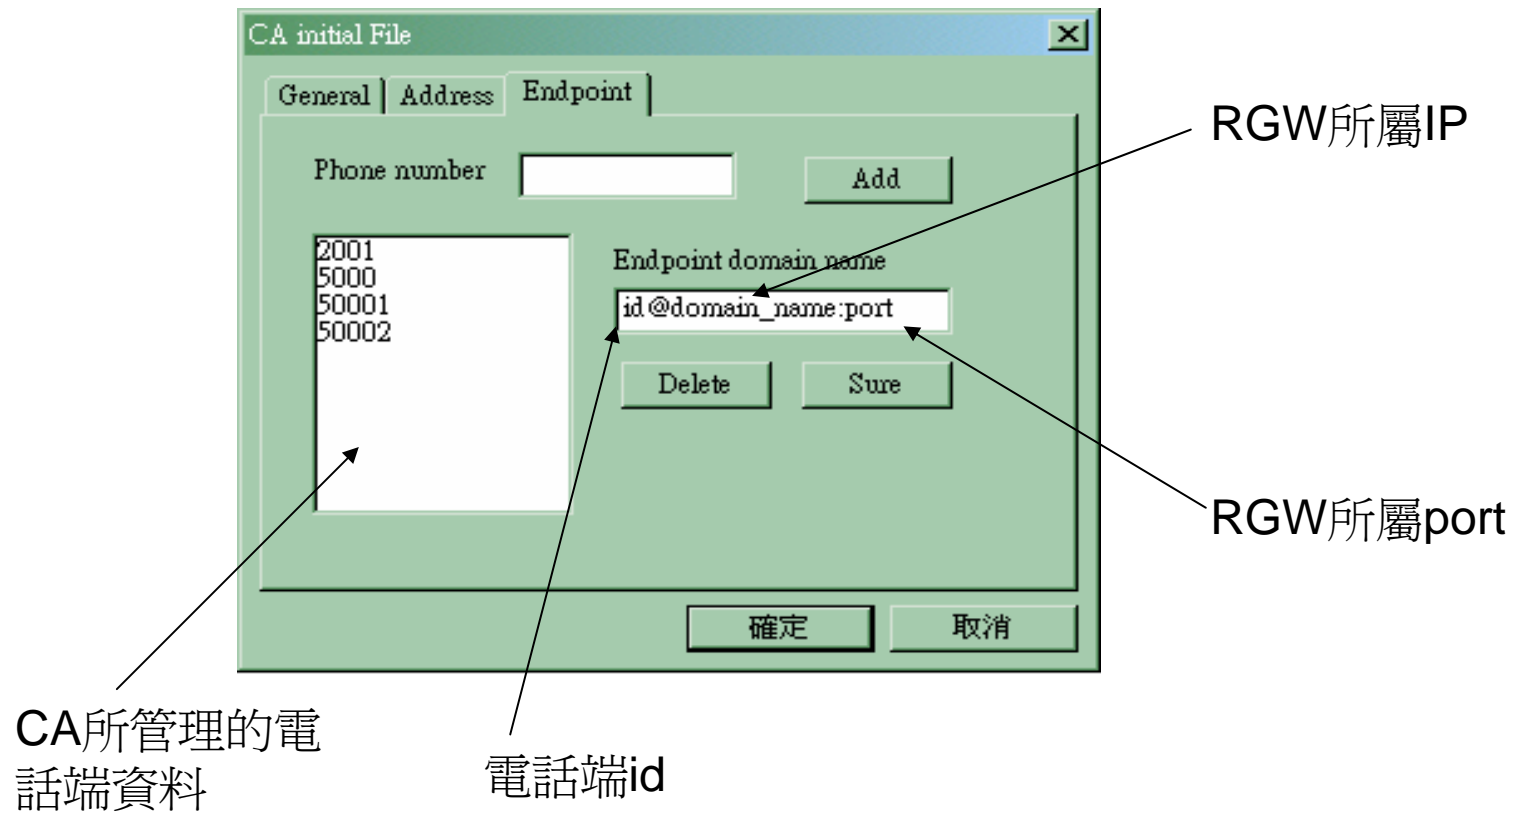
CA initial File

X

General | Address | Endpoint

Phone number

Add

2001
5000
50001
50002

Endpoint domain name

id@domain_name:port

Delete

Sure

確定

取消

RGW所屬IP

RGW所屬port

CA所管理的電話端資料

電話端id